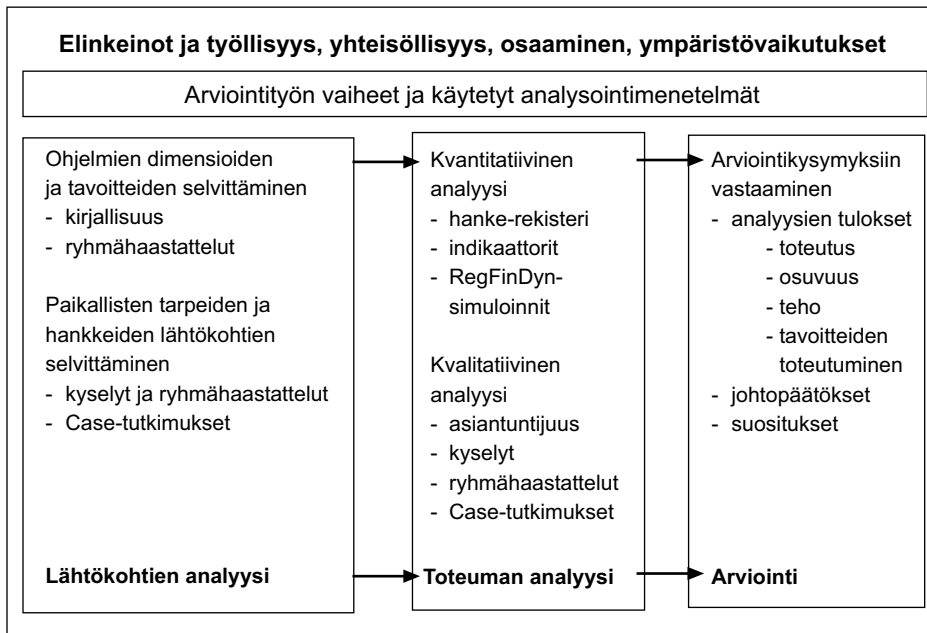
Elinkeinot ja työllisyys, yhteisöllisyys, osaaminen, ympäristövaikutukset

Arviointityön vaiheet ja käytetyt analysointimenetelmät

Ohjelmien dimensioiden ja tavoitteiden selvittäminen
- kirjallisuus
- ryhmähaastattelut

Paikallisten tarpeiden ja hankkeiden lähtökohtien selvittäminen
- kyselyt ja ryhmähaastattelut
- Case-tutkimukset

Lähtökohtien analyysi

Kvantitatiivinen analyysi
- hanke-rekisteri
- indikaattorit
- RegFinDyn-simuloinnit

Kvalitatiivinen analyysi
- asiantuntijuus
- kyselyt
- ryhmähaastattelut
- Case-tutkimukset

Toteuman analyysi

Arviointikysymyksiin vastaaminen
- analyysien tulokset
- toteutus
- osuvuus
- teho
- tavoitteiden toteutuminen
- johtopäätökset
- suositukset

Arviointi